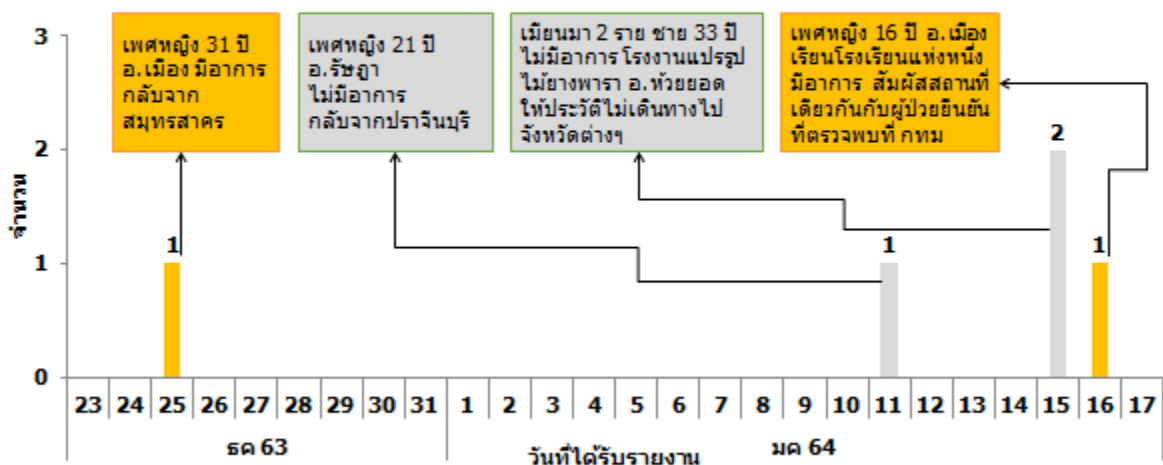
3
2
1
0
จำนวน

เพศหญิง 31 ปี อ.เมือง มีอาการ กลับจาก สมุทรสาคร

เพศหญิง 21 ปี อ.รัษฎา ไม่มีอาการ กลับจากปราจีนบุรี

เมียนมา 2 ราย ชาย 33 ปี ไม่มีอาการ โรงงานแปรรูปไม้ยางพารา อ.ห้วยยอด ให้ประวัติไม่เดินทางไปจังหวัดต่างๆ

เพศหญิง 16 ปี อ.เมือง เรียนโรงเรียนแห่งหนึ่ง มีอาการ สัมผัสสถานที่เดียวกันกับผู้ป่วยยืนยันที่ตรวจพบที่ กทม

1
1
2
1

| 23 | 24 | 25 | 26 | 27 | 28 | 29 | 30 | 31 | 1 | 2 | 3 | 4 | 5 | 6 | 7 | 8 | 9 | 10 | 11 | 12 | 13 | 14 | 15 | 16 | 17 |
|---|---|---|---|---|---|---|---|---|---|---|---|---|---|---|---|---|---|---|---|---|---|---|---|---|---|

ธค 63
วันที่ได้รับรายงาน
มค 64